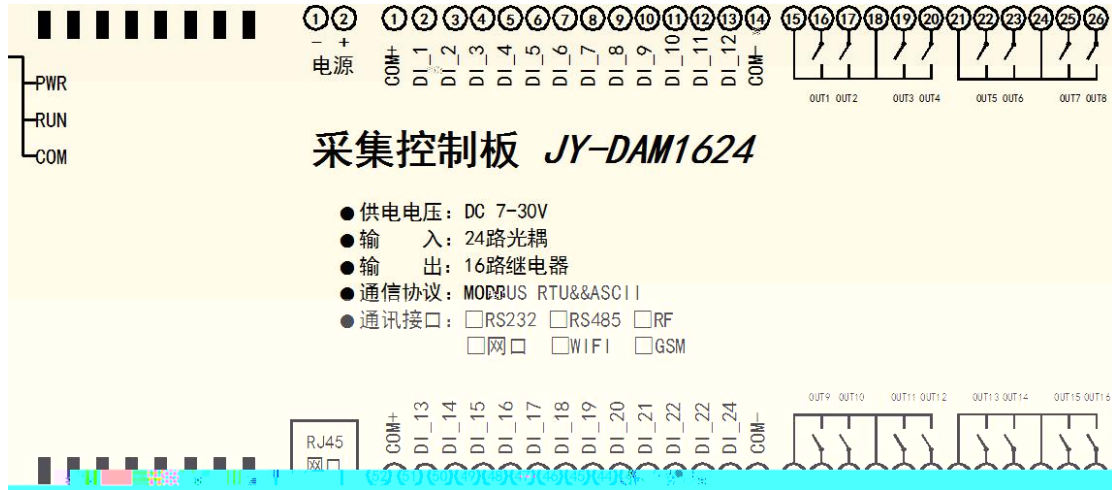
① ② ① ② ③ ④ ⑤ ⑥ ⑦ ⑧ ⑨ ⑩ ⑪ ⑫ ⑬ ⑭ ⑮ ⑯ ⑰ ⑱ ⑲ ⑳ ㉑ ㉒ ㉓ ㉔ ㉕ ㉖

− +
电源

COM+ DI_1 DI_2 DI_3 DI_4 DI_5 DI_6 DI_7 DI_8 DI_9 DI_10 DI_11 DI_12 COM−

OUT1 OUT2 OUT3 OUT4 OUT5 OUT6 OUT7 OUT8

PWR
RUN
COM

采集控制板 JY-DAM1624

● 供电电压：DC 7-30V
● 输 入：24路光耦
● 输 出：16路继电器
● 通信协议：MODBUS RTU&&ASCII
● 通讯接口：□RS232 □RS485 □RF
□网口 □WIFI □GSM

OUT9 OUT10 OUT11 OUT12 OUT13 OUT14 OUT15 OUT16

RJ45
网口

COM+ DI_13 DI_14 DI_15 DI_16 DI_17 DI_18 DI_19 DI_20 DI_21 DI_22 DI_22 DI_24 COM−